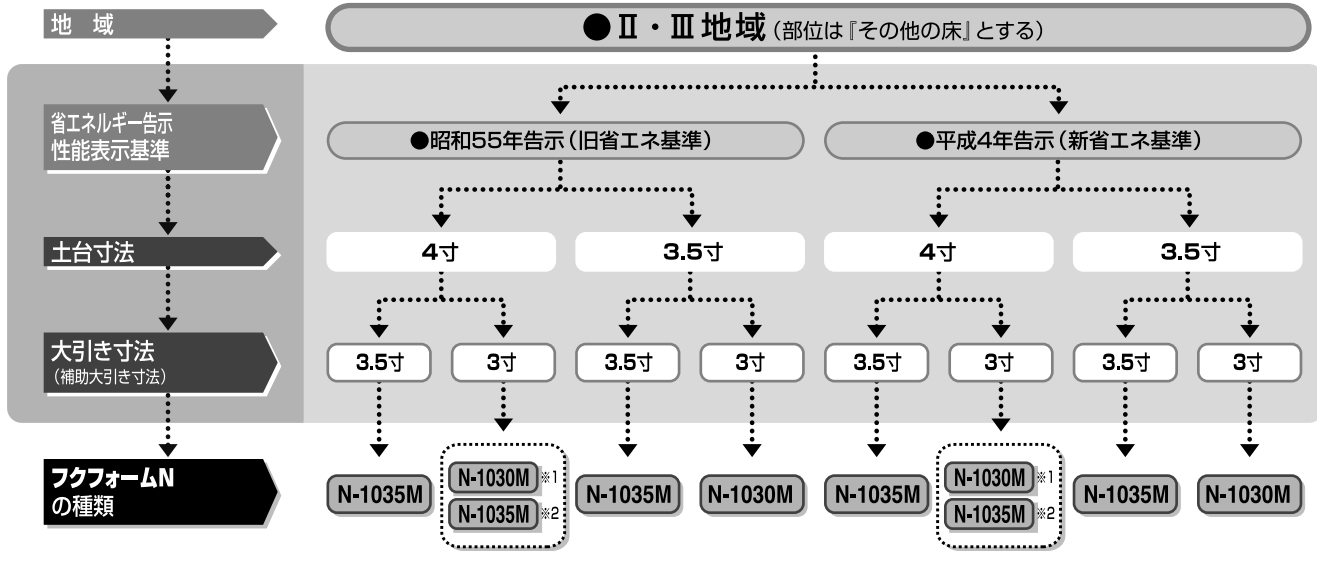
地　域

●Ⅱ・Ⅲ地域（部位は『その他の床』とする）

省エネルギー告示
性能表示基準

●昭和55年告示（旧省エネ基準）

●平成4年告示（新省エネ基準）

土台寸法

4寸

3.5寸

4寸

3.5寸

大引き寸法
（補助大引き寸法）

3.5寸

3寸

3.5寸

3寸

3.5寸

3寸

3.5寸

3寸

フクフォームN
の種類

N-1035M

N-1030M ※1
N-1035M ※2

N-1035M

N-1030M

N-1035M

N-1030M ※1
N-1035M ※2

N-1035M

N-1030M